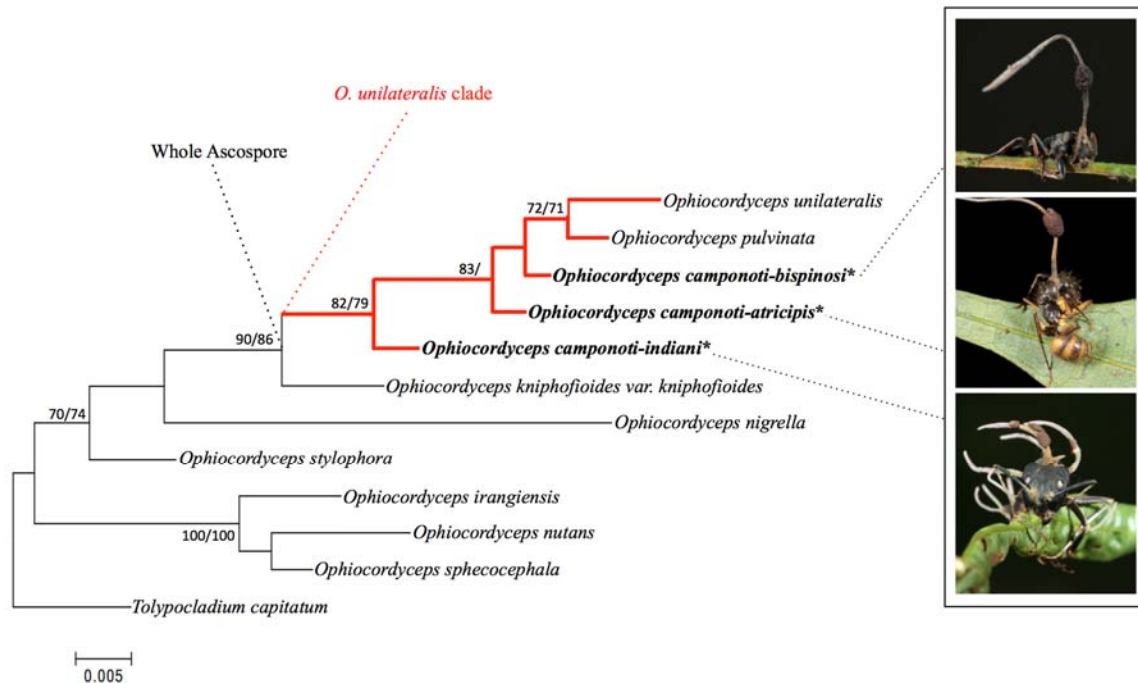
*O. unilateralis* clade

Whole Ascospore

72/71

*Ophiocordyceps unilateralis*

*Ophiocordyceps pulvinata*

83/

***Ophiocordyceps camponoti-bispinosi****

82/79

***Ophiocordyceps camponoti-atricipis****

90/86

***Ophiocordyceps camponoti-indiani****

*Ophiocordyceps kniphofioides var. kniphofioides*

*Ophiocordyceps nigrella*

70/74

*Ophiocordyceps stylophora*

*Ophiocordyceps irangiensis*

100/100

*Ophiocordyceps nutans*

*Ophiocordyceps sphecocephala*

*Tolypocladium capitatum*

0.005